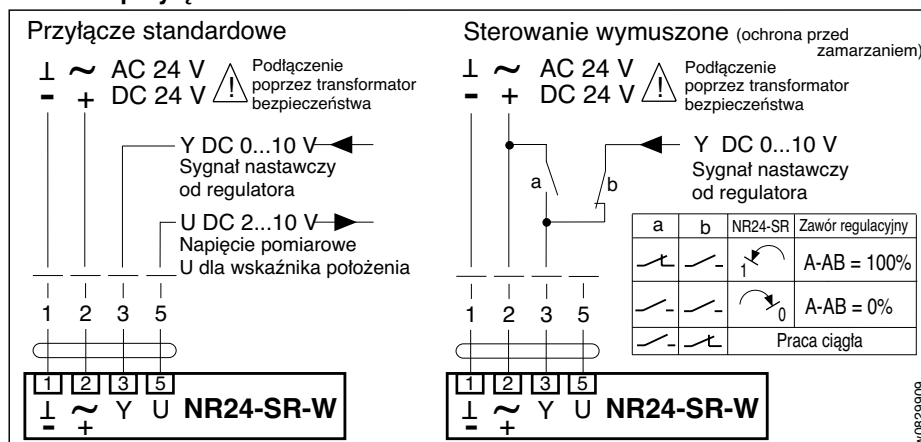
Przyłącze standardowe

⊥ ~ AC 24 V
- + DC 24 V

Podłączenie poprzez transformator bezpieczeństwa

Y DC 0...10 V
Sygnał nastawczy od regulatora

U DC 2...10 V
Napięcie pomiarowe U dla wskaźnika położenia

1 2 3 5

1 2 3 5
⊥ ~ Y U NR24-SR-W
- +

Sterowanie wymuszone (ochrona przed zamarzaniem)

⊥ ~ AC 24 V
- + DC 24 V

Podłączenie poprzez transformator bezpieczeństwa

a
b

Y DC 0...10 V
Sygnał nastawczy od regulatora

| a | b | NR24-SR | Zawór regulacyjny |
|---|---|---|---|
| | | 1 | A-AB = 100% |
| | | 0 | A-AB = 0% |
| | | Praca ciągła | |

1 2 3 5

1 2 3 5
⊥ ~ Y U NR24-SR-W
- +

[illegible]